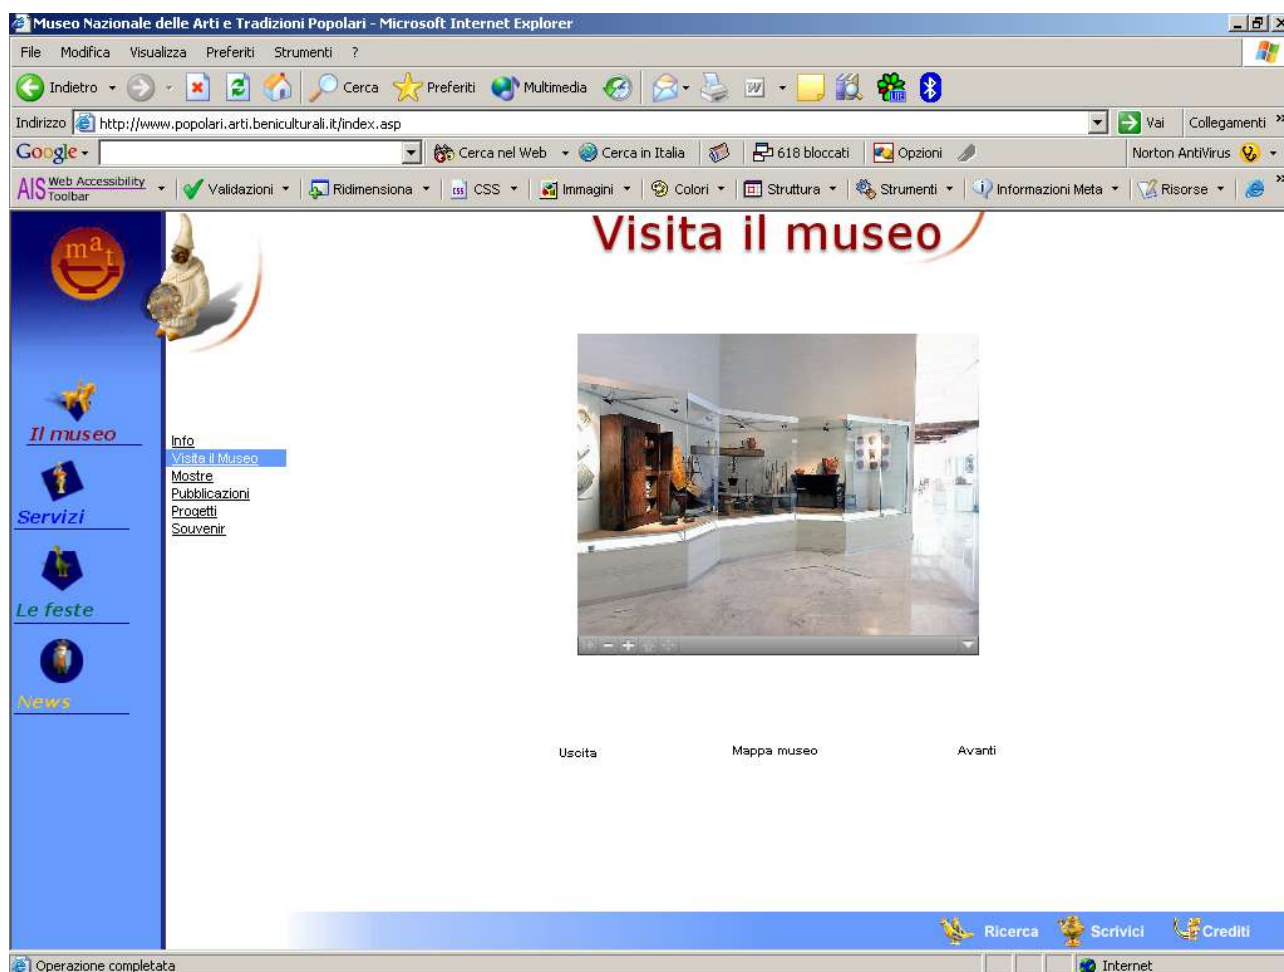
Museo Nazionale delle Arti e Tradizioni Popolari - Microsoft Internet Explorer

File Modifica Visualizza Preferiti Strumenti ?

Indietro Cerca Preferiti Multimedia

Indirizzo http://www.popolari.arti.beniculturali.it/index.asp Vai Collegamenti

Google Cerca nel Web Cerca in Italia 618 bloccati Opzioni Norton AntiVirus

AIS Web Accessibility Toolbar Validazioni Ridimensiona CSS Immagini Colori Struttura Strumenti Informazioni Meta Risorse

mat

Visita il museo

Il museo

Servizi

Le feste

News

Info
Visita il Museo
Mostre
Pubblicazioni
Progetti
Souvenir

Uscita Mappa museo Avanti

Ricerca Scrivici Crediti

Operazione completata Internet